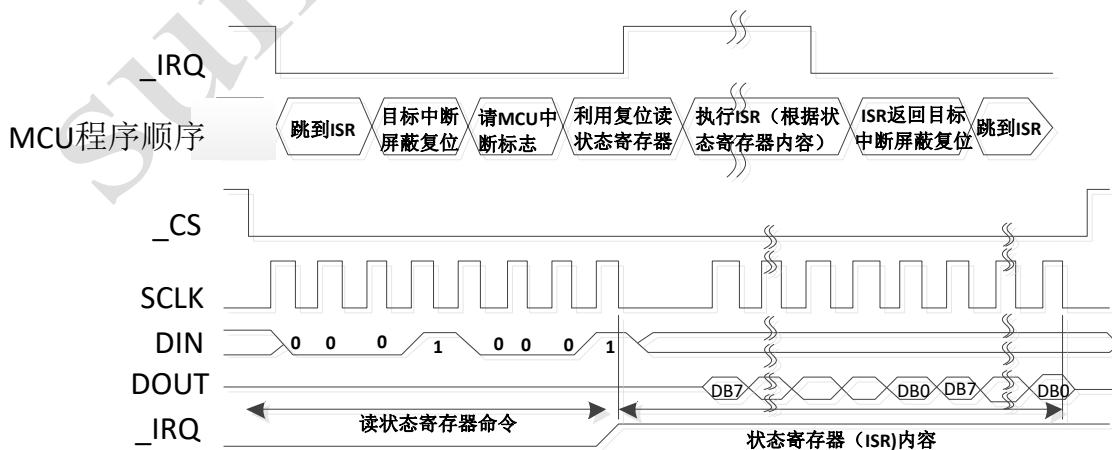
_IRQ

MCU程序顺序

跳到ISR

目标中断屏蔽复位

请MCU中断标志

利用复位读状态寄存器

执行ISR（根据状态寄存器内容）

ISR返回目标中断屏蔽复位

跳到ISR

_CS

SCLK

DIN

0 0 0 1 0 0 0 1

DOUT

DB7 DB0 DB7 DB0

_IRQ

读状态寄存器命令

状态寄存器（ISR)内容